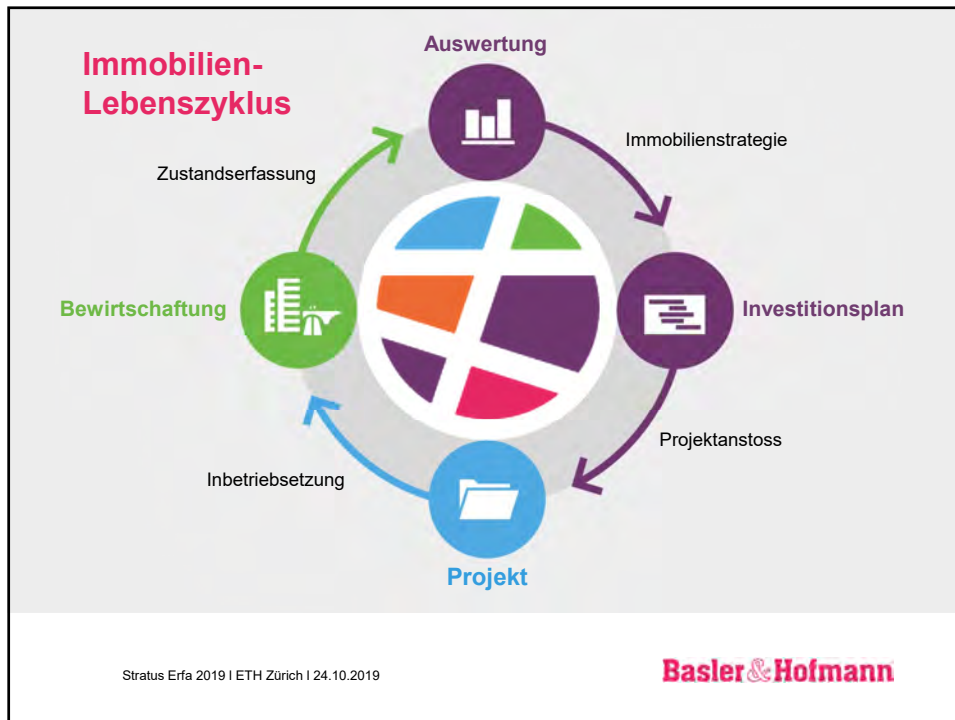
Immobilien-Lebenszyklus

Auswertung

Immobilienstrategie

Investitionsplan

Projektanstoss

Projekt

Inbetriebsetzung

Bewirtschaftung

Zustandserfassung

Stratus Erfa 2019 I ETH Zürich I 24.10.2019

Basler&Hofmann